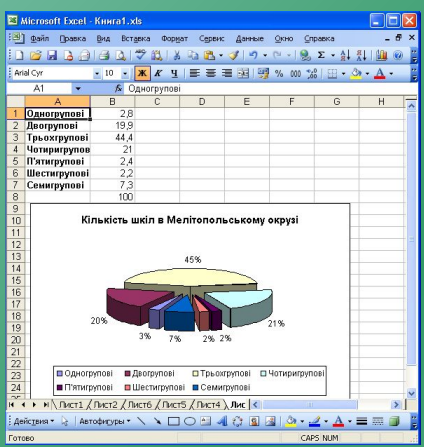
Microsoft Excel - Книга1.xls

Файл Правка Вид Вставка Формат Сервис Данные Окно Справка

Arial Cyr 10 Ж К Ч % 000

A1 fx Одногрупові

| | A | B | C | D | E | F | G | H |
|---|---|---|---|---|---|---|---|---|
| 1 | Одногрупові | 2,8 | | | | | | |
| 2 | Двогрупові | 19,9 | | | | | | |
| 3 | Трьохгрупові | 44,4 | | | | | | |
| 4 | Чотиригрупов | 21 | | | | | | |
| 5 | П'ятигрупові | 2,4 | | | | | | |
| 6 | Шестигрупові | 2,2 | | | | | | |
| 7 | Семигрупові | 7,3 | | | | | | |
| 8 | | 100 | | | | | | |

Кількість шкіл в Мелітопольському окрузі

45%
20%
21%
3%
7%
2%
2%

Одногрупові Двогрупові Трьохгрупові Чотиригрупові П'ятигрупові Шестигрупові Семигрупові

Лист1 Лист2 Лист6 Лист5 Лист4 Лис

Действия Автофигуры

Готово CAPS NUM